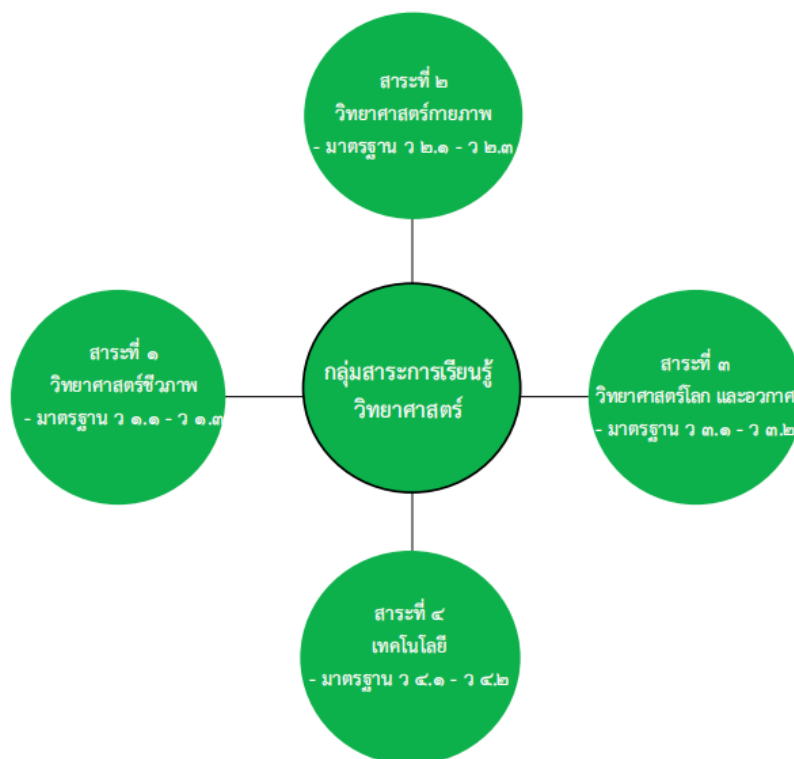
สาระที่ ๒
วิทยาศาสตร์กายภาพ
- มาตรฐาน ว ๒.๑ - ว ๒.๓

สาระที่ ๑
วิทยาศาสตร์ชีวภาพ
- มาตรฐาน ว ๑.๑ - ว ๑.๓

กลุ่มสาระการเรียนรู้
วิทยาศาสตร์

สาระที่ ๓
วิทยาศาสตร์โลก และอวกาศ
- มาตรฐาน ว ๓.๑ - ว ๓.๒

สาระที่ ๔
เทคโนโลยี
- มาตรฐาน ว ๔.๑ - ว ๔.๒